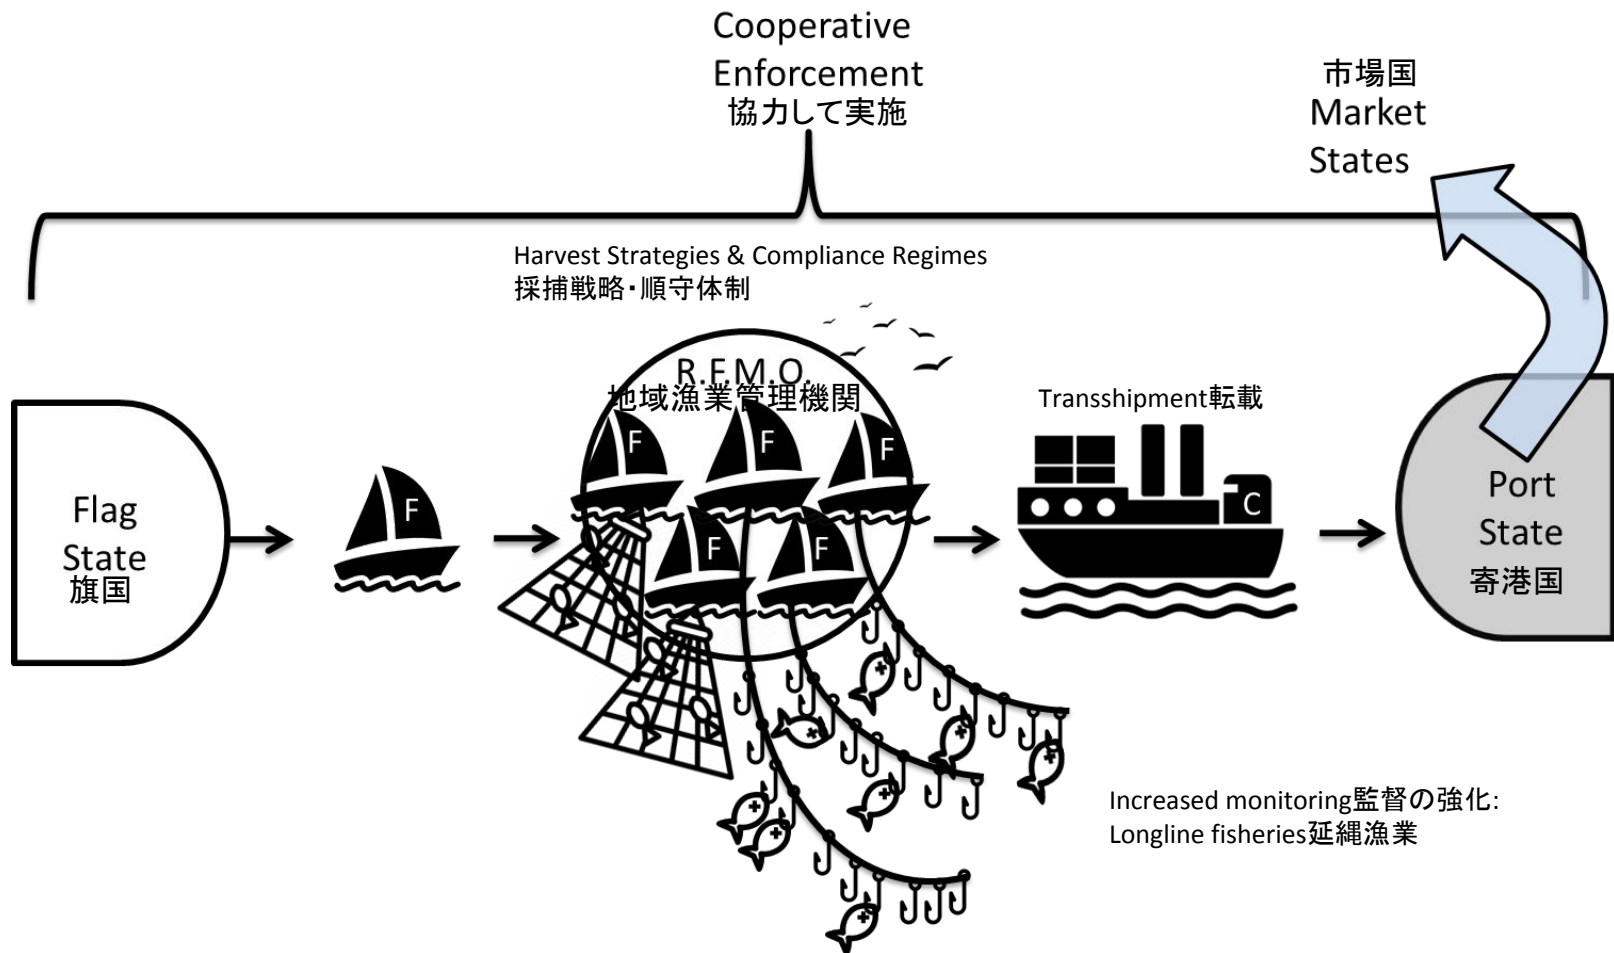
Cooperative Enforcement
協力して実施

市場国
Market States

Harvest Strategies & Compliance Regimes
採捕戦略・順守体制

R.F.M.O.
地域漁業管理機関

Transshipment転載

Flag State
旗国

F

F

F

F

F

F

C

Port State
寄港国

Increased monitoring監督の強化:
Longline fisheries延縄漁業